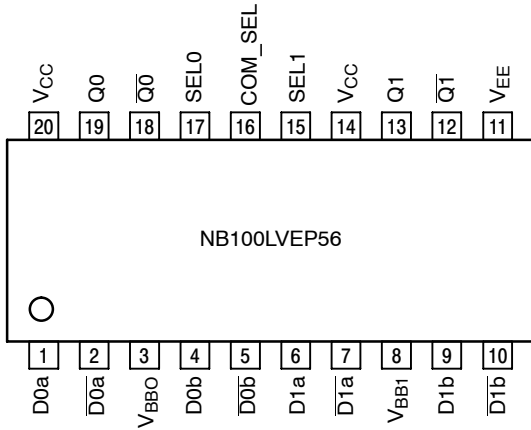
$V_{CC}$ Q0 $\overline{Q0}$ SEL0 COM_SEL SEL1 $V_{CC}$ Q1 $\overline{Q1}$ $V_{EE}$

20 19 18 17 16 15 14 13 12 11

NB100LVEP56

1 2 3 4 5 6 7 8 9 10

D0a $\overline{D0a}$ $V_{BB0}$ D0b $\overline{D0b}$ D1a $\overline{D1a}$ $V_{BB1}$ D1b $\overline{D1b}$